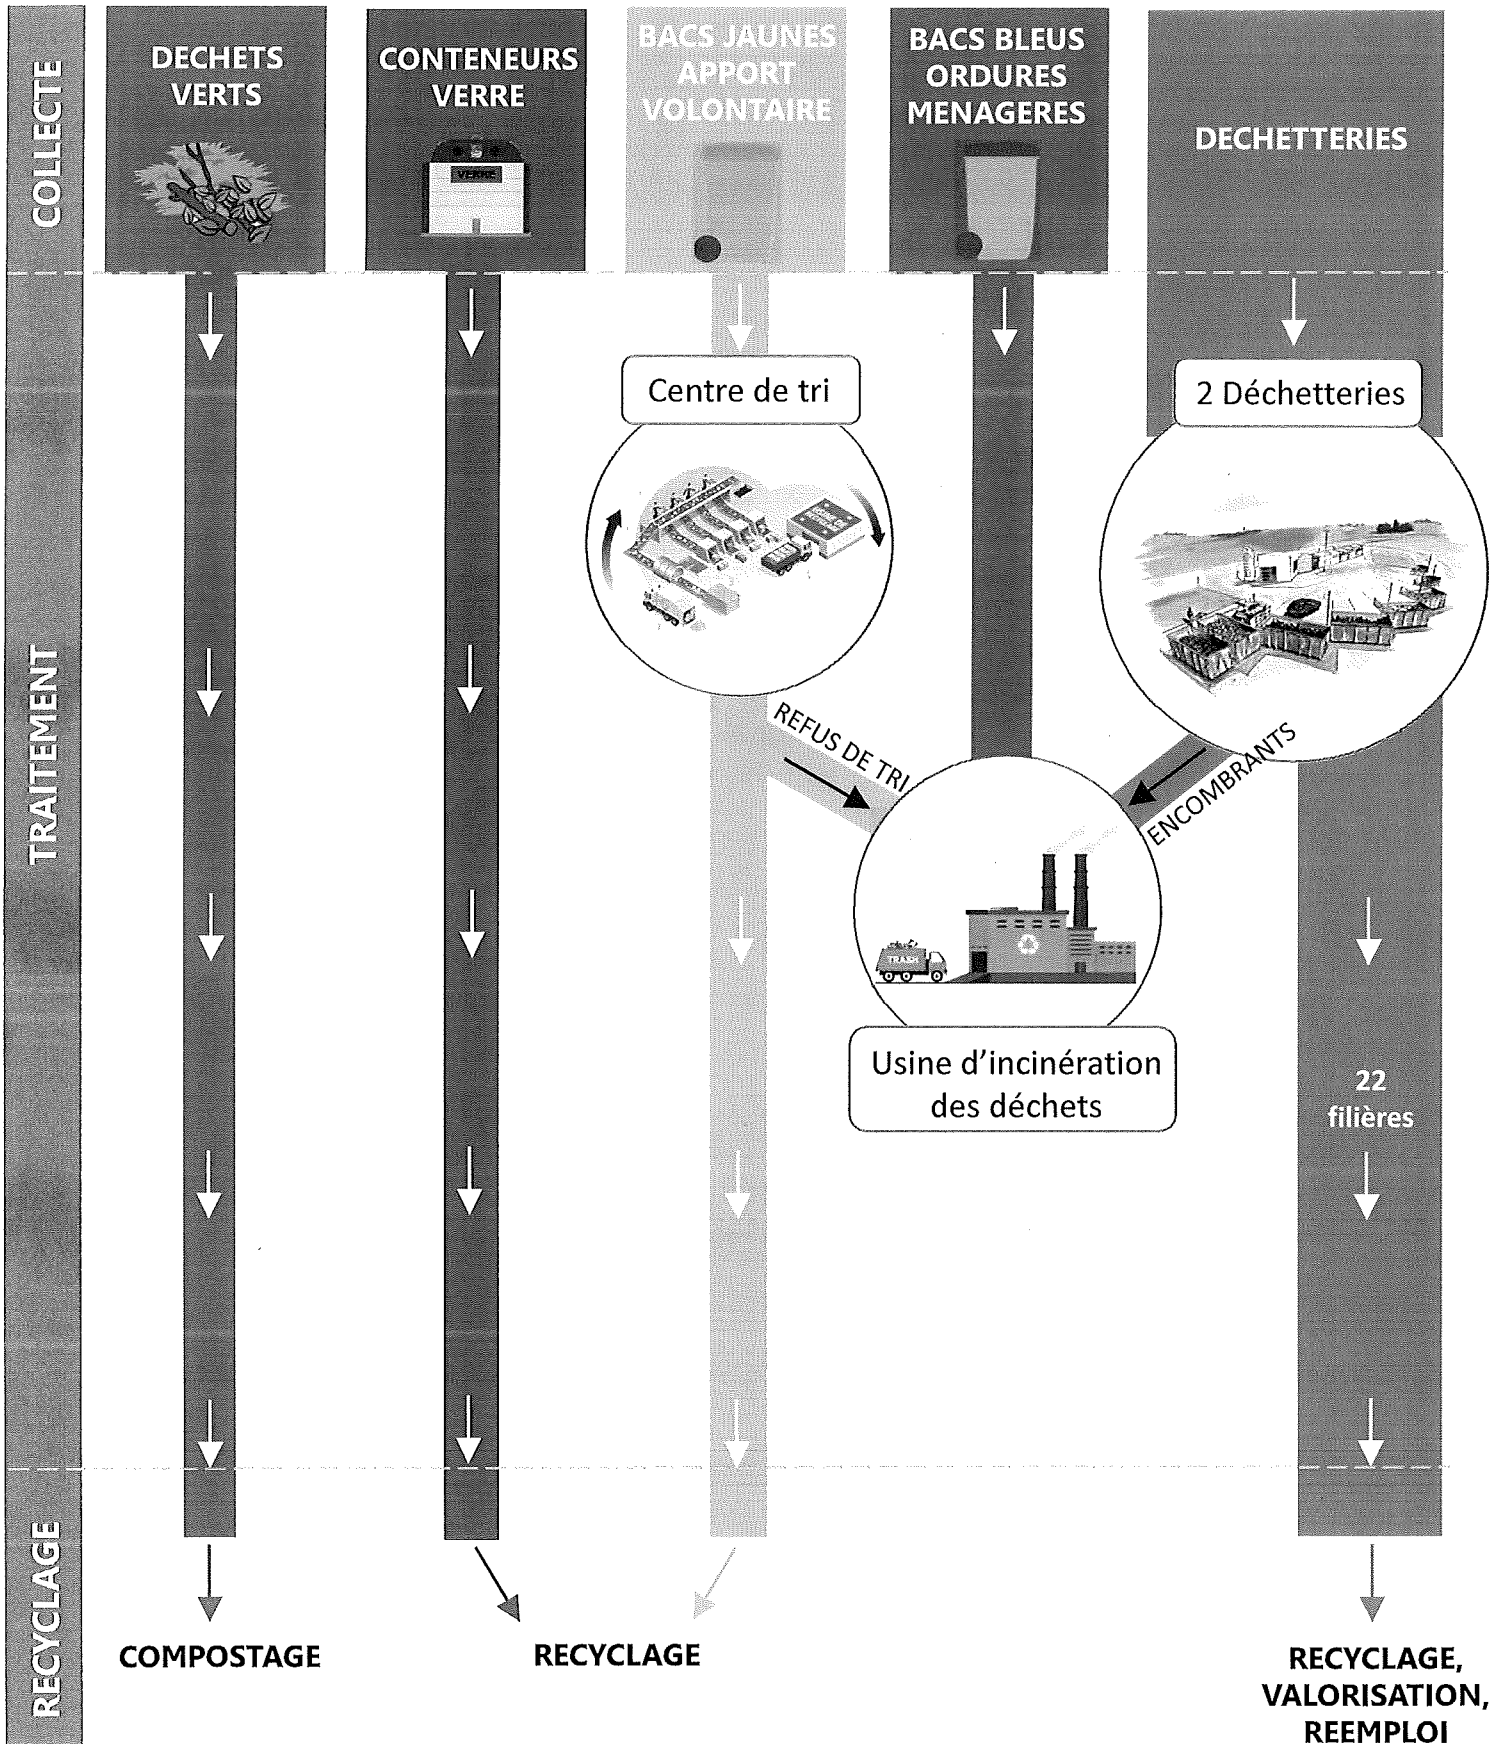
COLLECTE

DECHETS VERTS

CONTENEURS VERRE

VERRE

BACS JAUNES APPORT VOLONTAIRE

BACS BLEUS ORDURES MENAGERES

DECHETTERIES

TRAITEMENT

Centre de tri

2 Déchetteries

REFUS DE TRI

ENCOMBRANTS

TRASH

Usine d'incinération des déchets

22 filières

RECYCLAGE

COMPOSTAGE

RECYCLAGE

RECYCLAGE, VALORISATION, REEMPLOI